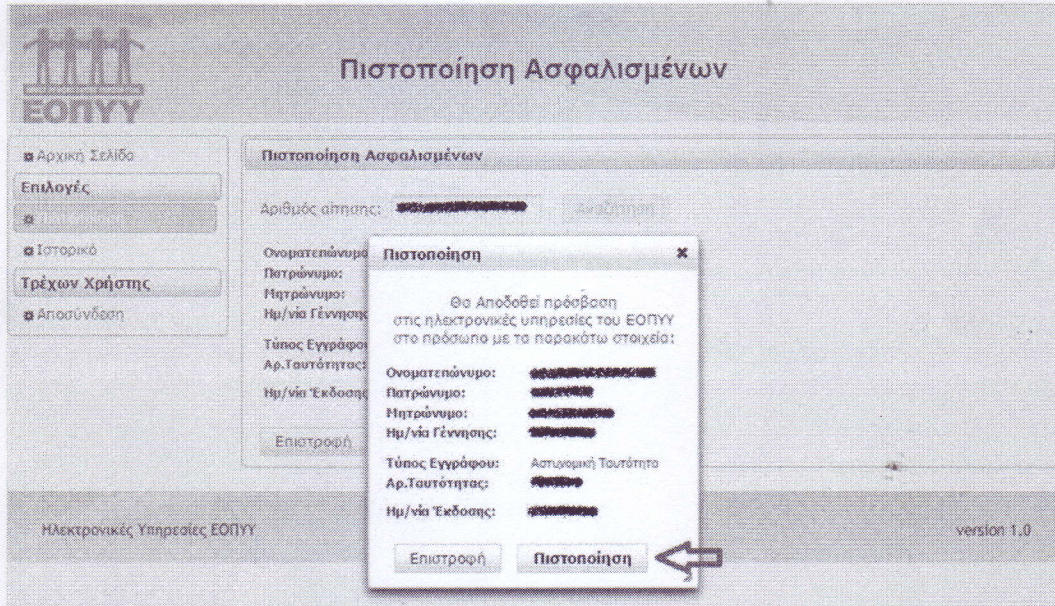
ΕΟΠΥΥ

Πιστοποίηση Ασφαλισμένων

Αρχική Σελίδα
Επιλογές
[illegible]
Ιστορικό
Τρέχων Χρήστης
Αποσύνδεση

Πιστοποίηση Ασφαλισμένων

Αριθμός αίτησης: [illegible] Αναζήτηση

Ονοματεπώνυμο
Πατρώνυμο:
Μητρώνυμο:
Ημ/νία Γέννησης
Τύπος Εγγράφου
Αρ.Ταυτότητας:
Ημ/νία Έκδοσης

Επιστροφή

Πιστοποίηση ×

Θα Αποδοθεί πρόσβαση στις ηλεκτρονικές υπηρεσίες του ΕΟΠΥΥ στο πρόσωπο με τα παρακάτω στοιχεία:

Ονοματεπώνυμο: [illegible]
Πατρώνυμο: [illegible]
Μητρώνυμο: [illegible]
Ημ/νία Γέννησης: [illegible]

Τύπος Εγγράφου: Αστυνομική Ταυτότητα
Αρ.Ταυτότητας: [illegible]

Ημ/νία Έκδοσης: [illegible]

Επιστροφή Πιστοποίηση

Ηλεκτρονικές Υπηρεσίες ΕΟΠΥΥ

version 1.0